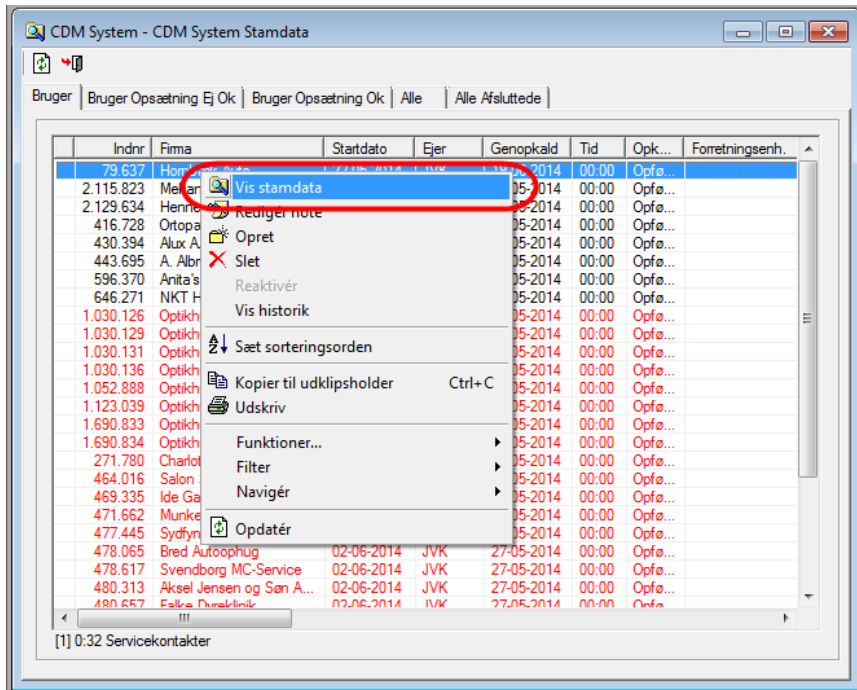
CDM System - CDM System Stamdata

Bruger | Bruger Opsætning Ej Ok | Bruger Opsætning Ok | Alle | Alle Afsluttede

| Indnr | Firma | Startdato | Ejer | Genopkald | Tid | Opk... | Forretningsenh. |
|---|---|---|---|---|---|---|---|
| 79.637 | Hom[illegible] | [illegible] | JVK | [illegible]-05-2014 | 00:00 | Opfø... | |
| 2.115.823 | Mel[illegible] | | | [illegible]-05-2014 | 00:00 | Opfø... | |
| 2.129.634 | Henr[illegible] | | | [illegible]-05-2014 | 00:00 | Opfø... | |
| 416.728 | Ortop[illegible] | | | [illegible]-05-2014 | 00:00 | Opfø... | |
| 430.394 | Alux A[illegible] | | | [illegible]-05-2014 | 00:00 | Opfø... | |
| 443.695 | A. Albr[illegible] | | | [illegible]-05-2014 | 00:00 | Opfø... | |
| 596.370 | Anita's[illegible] | | | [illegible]-05-2014 | 00:00 | Opfø... | |
| 646.271 | NKT H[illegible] | | | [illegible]-05-2014 | 00:00 | Opfø... | |
| 1.030.126 | Optikh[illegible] | | | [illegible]-05-2014 | 00:00 | Opfø... | |
| 1.030.129 | Optikh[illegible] | | | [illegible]-05-2014 | 00:00 | Opfø... | |
| 1.030.131 | Optikh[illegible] | | | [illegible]-05-2014 | 00:00 | Opfø... | |
| 1.030.136 | Optikh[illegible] | | | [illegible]-05-2014 | 00:00 | Opfø... | |
| 1.052.888 | Optikh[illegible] | | | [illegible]-05-2014 | 00:00 | Opfø... | |
| 1.123.039 | Optikh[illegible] | | | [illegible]-05-2014 | 00:00 | Opfø... | |
| 1.690.833 | Optikh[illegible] | | | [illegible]-05-2014 | 00:00 | Opfø... | |
| 1.690.834 | Optikh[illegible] | | | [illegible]-05-2014 | 00:00 | Opfø... | |
| 271.780 | Charlo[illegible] | | | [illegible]-05-2014 | 00:00 | Opfø... | |
| 464.016 | Salon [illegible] | | | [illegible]-05-2014 | 00:00 | Opfø... | |
| 469.335 | Ide Ga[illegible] | | | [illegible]-05-2014 | 00:00 | Opfø... | |
| 471.662 | Munke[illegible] | | | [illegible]-05-2014 | 00:00 | Opfø... | |
| 477.445 | Sydfyn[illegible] | | | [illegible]-05-2014 | 00:00 | Opfø... | |
| 478.065 | Bred Autoophug | 02-06-2014 | JVK | 27-05-2014 | 00:00 | Opfø... | |
| 478.617 | Svendborg MC-Service | 02-06-2014 | JVK | 27-05-2014 | 00:00 | Opfø... | |
| 480.313 | Aksel Jensen og Søn A... | 02-06-2014 | JVK | 27-05-2014 | 00:00 | Opfø... | |
| 480.657 | Falke Dyreklinik | 02-06-2014 | JVK | 27-05-2014 | 00:00 | Opfø... | |

Vis stamdata
Rediger note
Opret
Slet
Reaktivér
Vis historik
Sæt sorteringsorden
Kopier til udklipsholder Ctrl+C
Udskriv
Funktioner...
Filter
Navigér
Opdatér

[1] 0:32 Servicekontakter